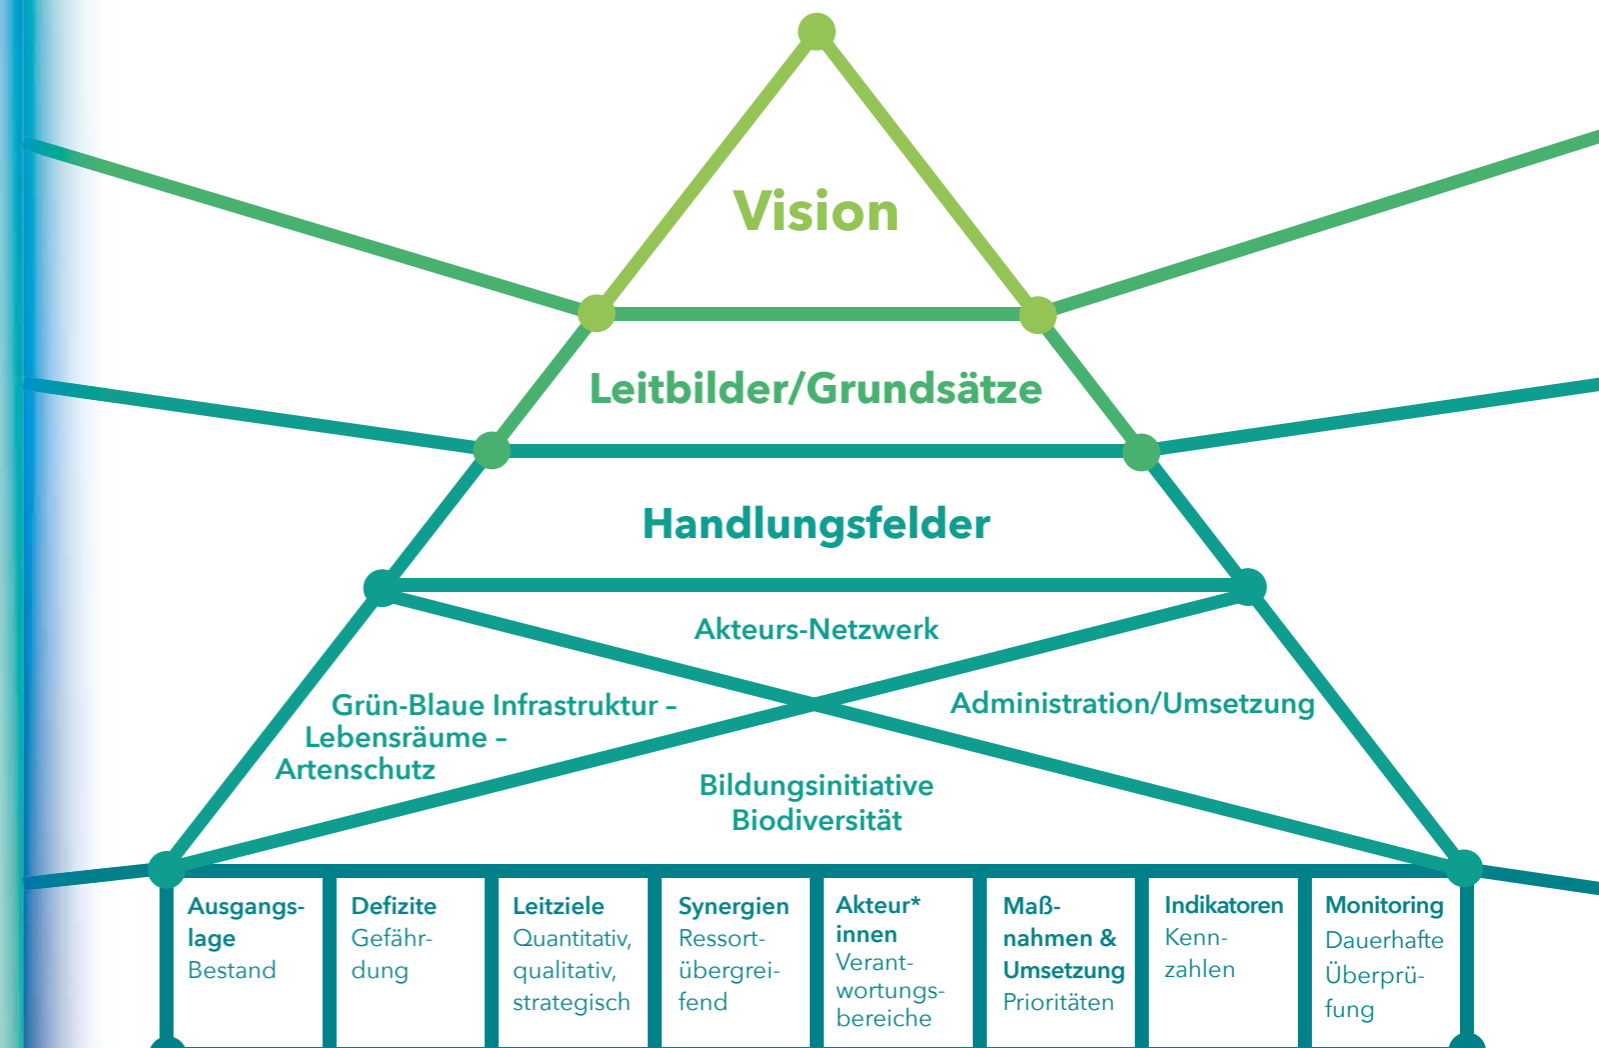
Vision

Leitbilder/Grundsätze

Handlungsfelder

Akteurs-Netzwerk

Grün-Blaue Infrastruktur – Lebensräume – Artenschutz

Administration/Umsetzung

Bildungsinitiative Biodiversität

**Ausgangslage** Bestand

**Defizite** Gefährdung

**Leitziele** Quantitativ, qualitativ, strategisch

**Synergien** Ressortübergreifend

**Akteur\*innen** Verantwortungsbereiche

**Maßnahmen & Umsetzung** Prioritäten

**Indikatoren** Kennzahlen

**Monitoring** Dauerhafte Überprüfung